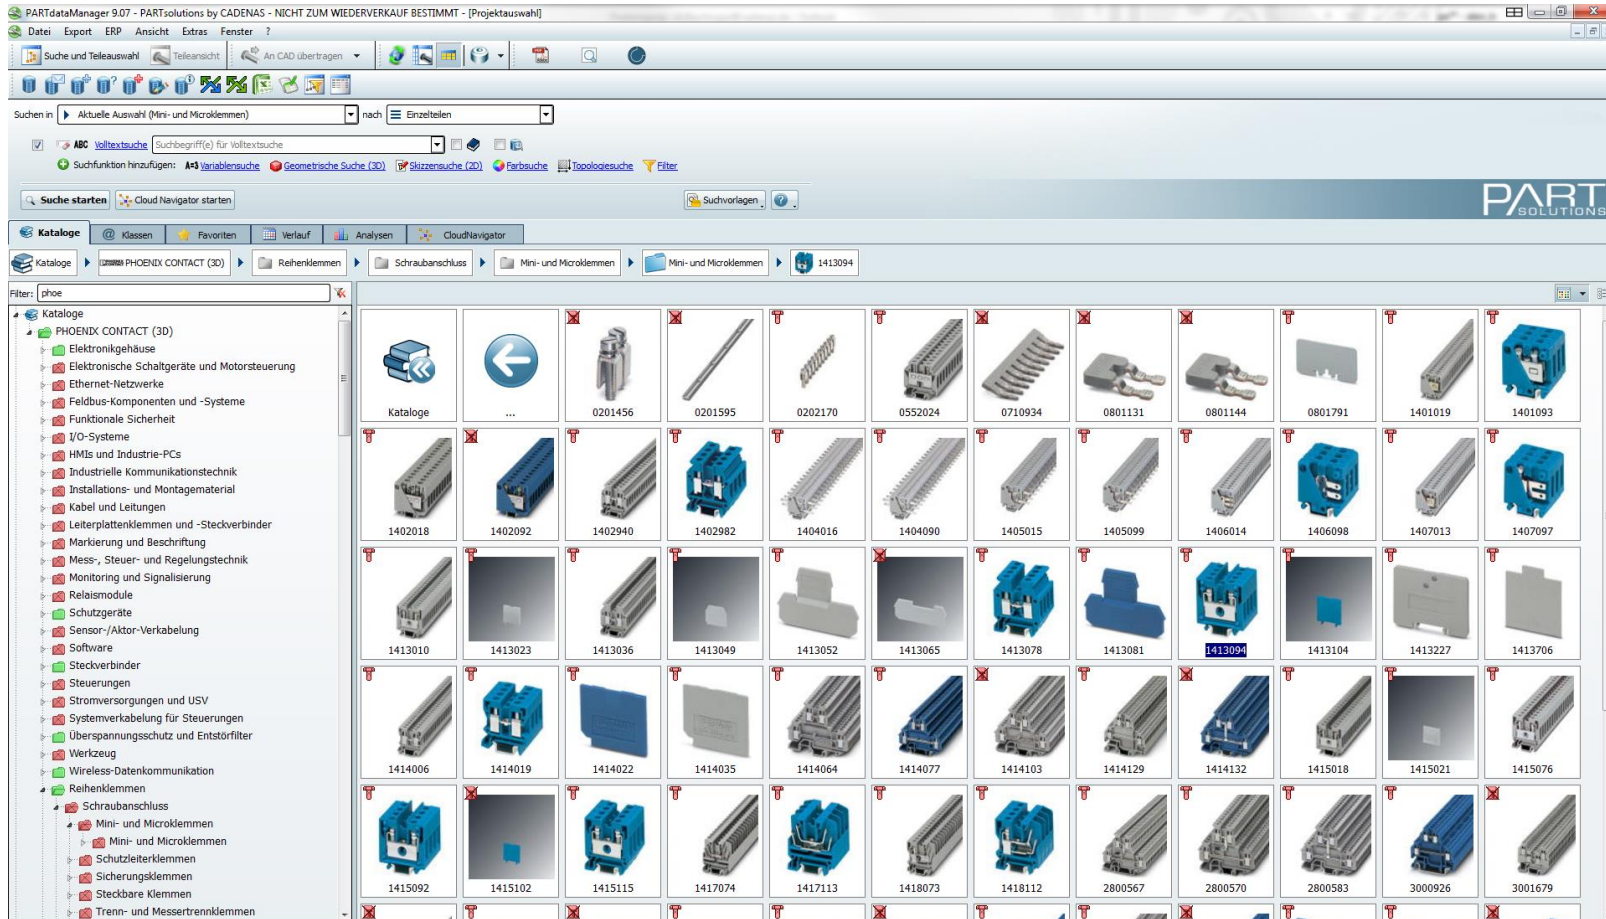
PARTdataManager 9.07 - PARTsolutions by CADENAS - NICHT ZUM WIEDERVERKAUF BESTIMMT - [Projektauswahl]

Datei Export ERP Ansicht Extras Fenster ?

Suche und Teileauswahl Teileansicht An CAD übertragen

Suchen in Aktuelle Auswahl (Mini- und Microklemmen) nach Einzelteilen

ABC Volltextsuche Suchbegriff(e) für Volltextsuche

Suchfunktion hinzufügen: Variablensuche Geometrische Suche (3D) Skizzensuche (2D) Farbsuche Topologiesuche Filter

Suche starten Cloud Navigator starten Suchvorlagen

PART SOLUTIONS

Kataloge Klassen Favoriten Verlauf Analysen CloudNavigator

Kataloge PHOENIX CONTACT (3D) Reihenklemmen Schraubanschluss Mini- und Microklemmen Mini- und Microklemmen 1413094

Filter: phoe

Kataloge
PHOENIX CONTACT (3D)
Elektronikgehäuse
Elektronische Schaltgeräte und Motorsteuerung
Ethernet-Netzwerke
Feldbus-Komponenten und -Systeme
Funktionale Sicherheit
I/O-Systeme
HMIs und Industrie-PCs
Industrielle Kommunikationstechnik
Installations- und Montagematerial
Kabel und Leitungen
Leiterplattenklemmen und -Steckverbinder
Markierung und Beschriftung
Mess-, Steuer- und Regelungstechnik
Monitoring und Signalisierung
Relaismodule
Schutzgeräte
Sensor-/Aktor-Verkabelung
Software
Steckverbinder
Steuerungen
Stromversorgungen und USV
Systemverkabelung für Steuerungen
Überspannungsschutz und Entstörfilter
Werkzeug
Wireless-Datenkommunikation
Reihenklemmen
Schraubanschluss
Mini- und Microklemmen
Mini- und Microklemmen
Schutzleiterklemmen
Sicherungsklemmen
Steckbare Klemmen
Trenn- und Messertrennklemmen

Kataloge ... 0201456 0201595 0202170 0552024 0710934 0801131 0801144 0801791 1401019 1401093
1402018 1402092 1402940 1402982 1404016 1404090 1405015 1405099 1406014 1406098 1407013 1407097
1413010 1413023 1413036 1413049 1413052 1413065 1413078 1413081 1413094 1413104 1413227 1413706
1414006 1414019 1414022 1414035 1414064 1414077 1414103 1414129 1414132 1415018 1415021 1415076
1415092 1415102 1415115 1417074 1417113 1418073 1418112 2800567 2800570 2800583 3000926 3001679